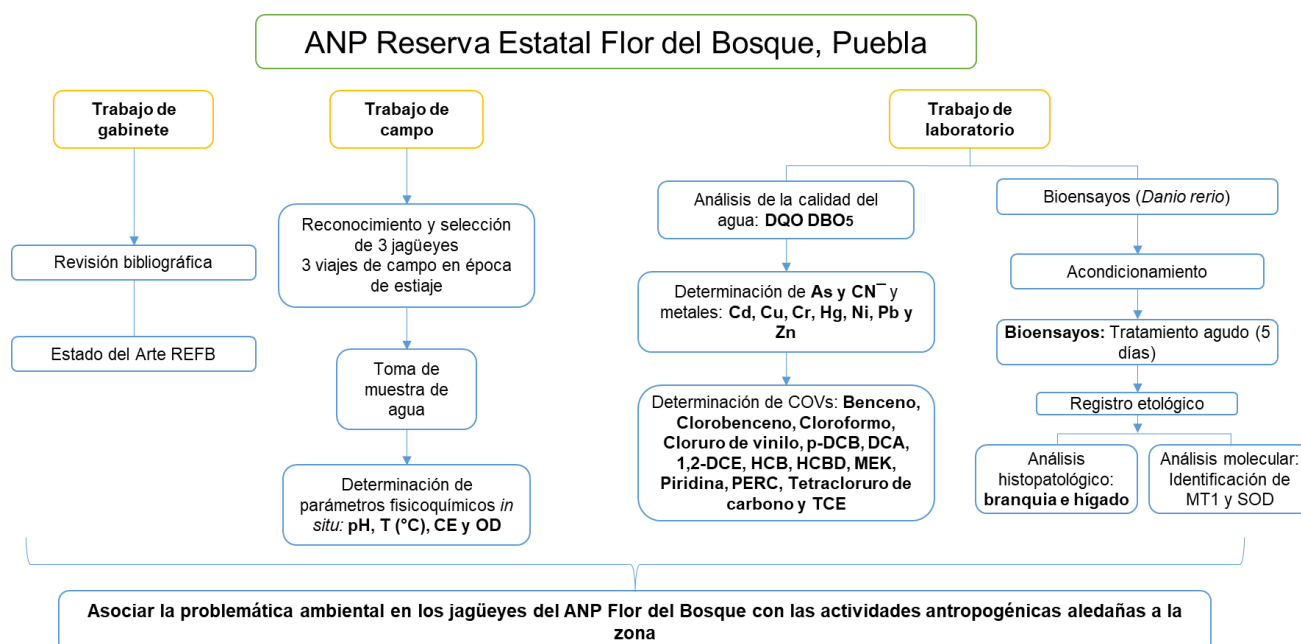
ANP Reserva Estatal Flor del Bosque, Puebla

Trabajo de gabinete

Revisión bibliográfica

Estado del Arte REFB

Trabajo de campo

Reconocimiento y selección de 3 jagüeyes
3 viajes de campo en época de estiaje

Toma de muestra de agua

Determinación de parámetros fisicoquímicos *in situ:* pH, T (°C), CE y OD

Trabajo de laboratorio

Análisis de la calidad del agua: DQO $DBO_5$

Determinación de As y $CN^-$ y metales: Cd, Cu, Cr, Hg, Ni, Pb y Zn

Determinación de COVs: Benceno, Clorobenceno, Cloroformo, Cloruro de vinilo, p-DCB, DCA, 1,2-DCE, HCB, HCBD, MEK, Piridina, PERC, Tetracloruro de carbono y TCE

Bioensayos (*Danio rerio*)

Acondicionamiento

Bioensayos: Tratamiento agudo (5 días)

Registro etológico

Análisis histopatológico: branquia e hígado

Análisis molecular: Identificación de MT1 y SOD

Asociar la problemática ambiental en los jagüeyes del ANP Flor del Bosque con las actividades antropogénicas aledañas a la zona